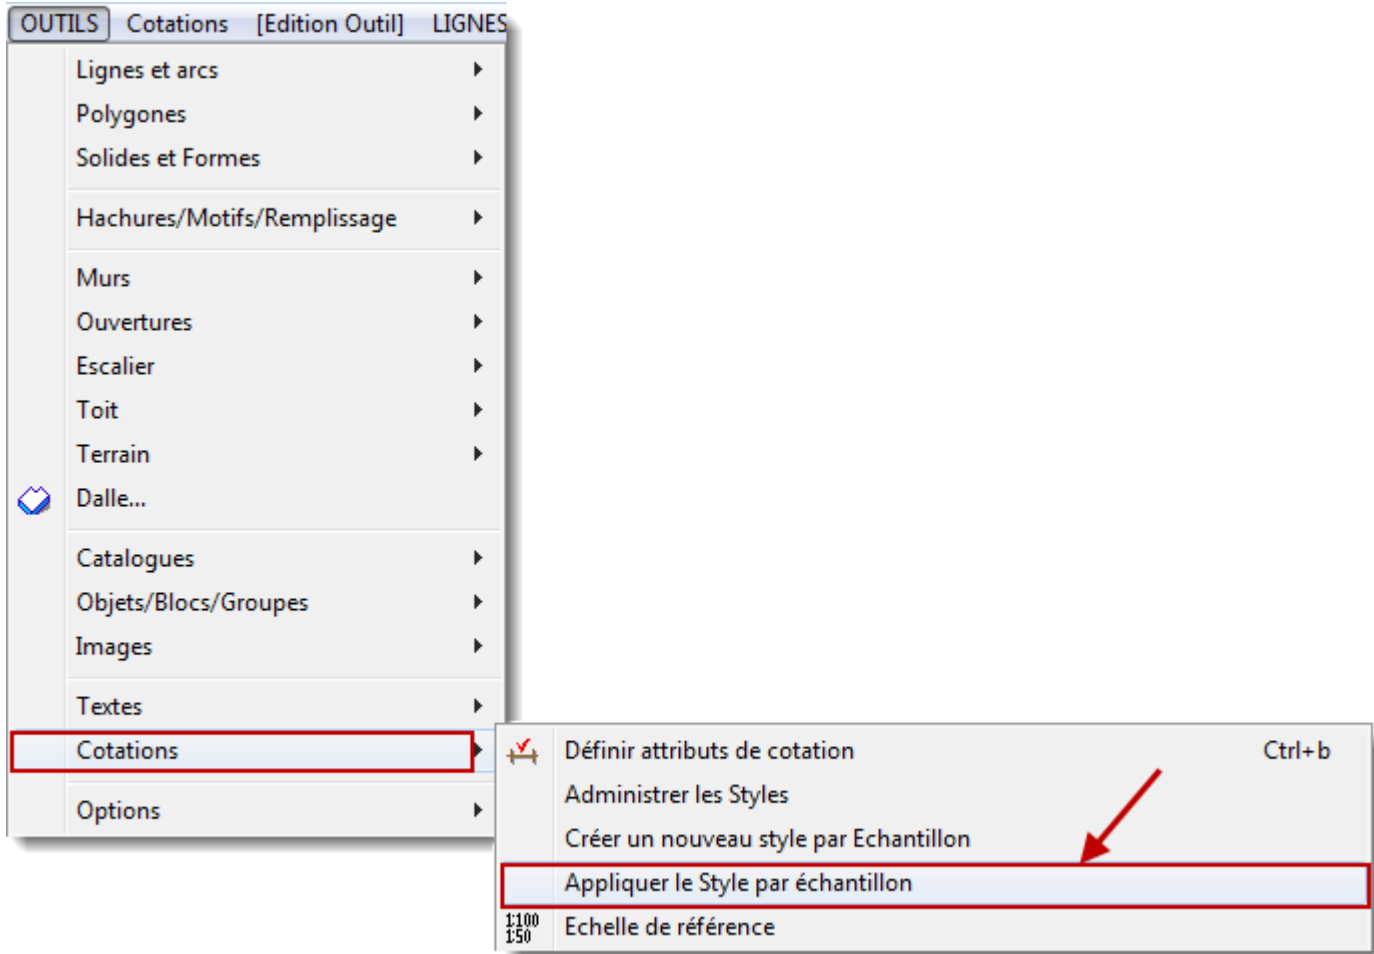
OUTILS Cotations [Edition Outil] LIGNES

Lignes et arcs
Polygones
Solides et Formes
Hachures/Motifs/Remplissage
Murs
Ouvertures
Escalier
Toit
Terrain
Dalle...
Catalogues
Objets/Blocs/Groupes
Images
Textes
Cotations
Options

Définir attributs de cotation Ctrl+b
Administrer les Styles
Créer un nouveau style par Echantillon
Appliquer le Style par échantillon
1:100 1:50 Echelle de référence